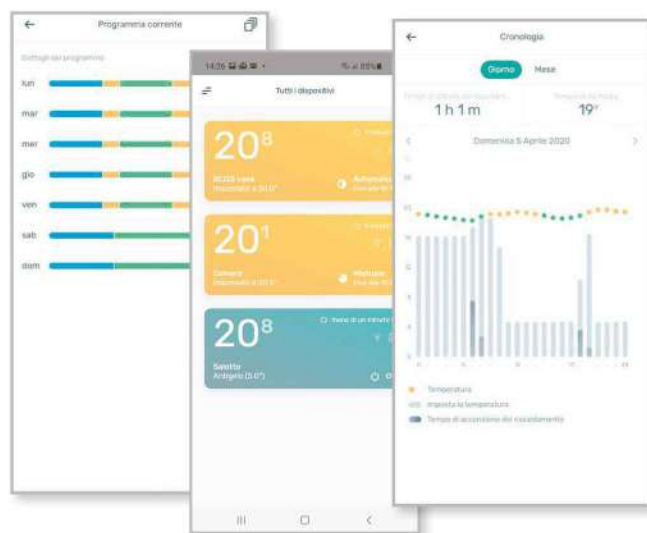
←
Programma corrente

Dettagli del programma

lun

mar

mer

gio

ven

sab

dom

14:26

Tutti i dispositivi

$20^{8}$

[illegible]

Automatico

$20^{1}$

Camera

Manuale

$20^{8}$

Salotto
Antigelo (5.0°)

←
Cronologia

Giorno
Mese

1 h 1 m

19°

Domenica 5 Aprile 2020

Temperatura

Imposta la temperatura

Tempo di accensione del riscaldamento

|||
○
<